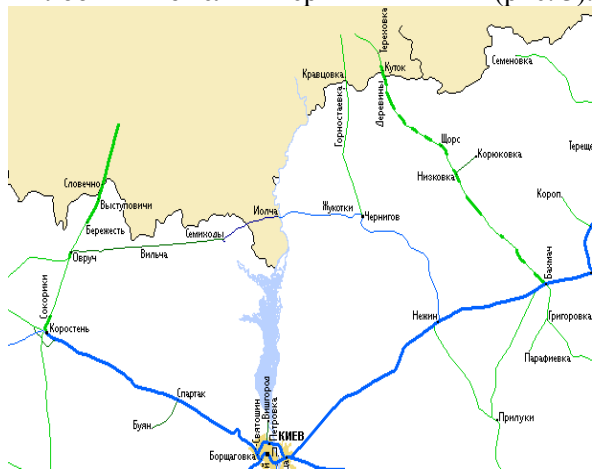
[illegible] (рис. 3).

Тереховка
Кравцовка
Куток
Семеновка
Горностаевка
Деревины
Щорс
Корюковка
Терещ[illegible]
Низковка
Словечно
Выступовичи
Бережесть
Иолча
Жукотки
Чернигов
Короп
Семиходы
Овруч
Вильча
Бахмач
Сокорики
Нежин
Григоровка
Коростень
Парафиевка
Спартак
Буян
Прилуки
Святошин
Вышгород
Петровка
КИЕВ
Борщаговка
П.